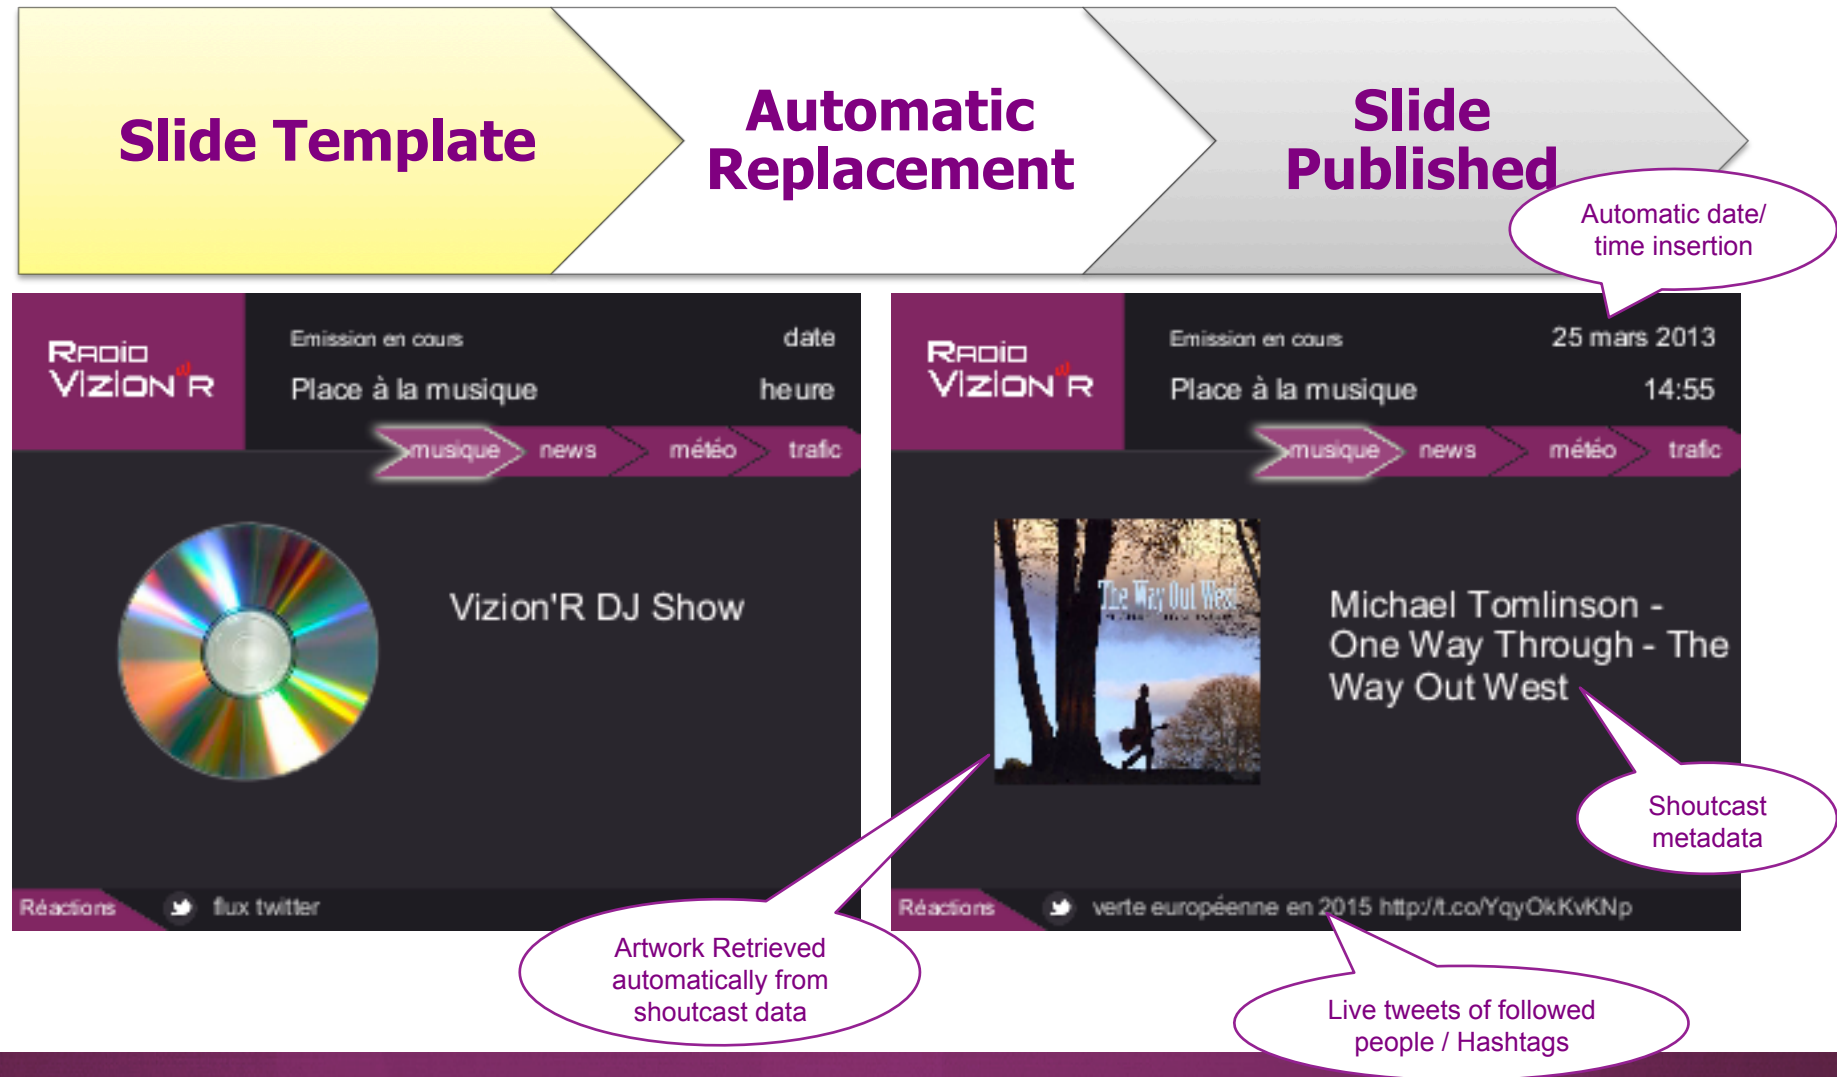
Slide Template

Automatic Replacement

Slide Published

Automatic date/ time insertion

RADIO VIZION'R

Emission en cours

date

Place à la musique

heure

musique news météo trafic

Vizion'R DJ Show

Réactions flux twitter

RADIO VIZION'R

Emission en cours

25 mars 2013

Place à la musique

14:55

musique news météo trafic

The Way Out West

Michael Tomlinson - One Way Through - The Way Out West

Réactions verte européenne en 2015 http://t.co/YqyOkKvKNp

Shoutcast metadata

Artwork Retrieved automatically from shoutcast data

Live tweets of followed people / Hashtags